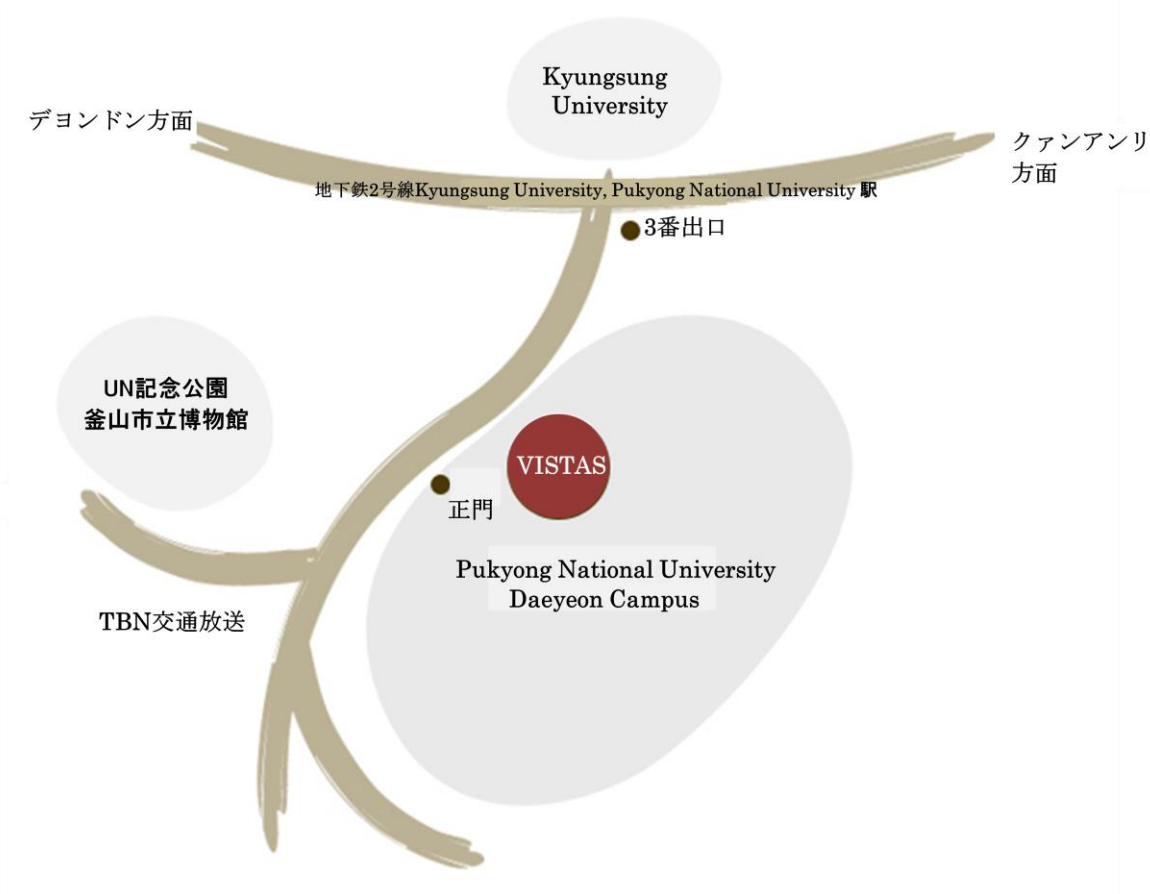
Kyungsung University

デヨンドン方面

クァンアンリ方面

地下鉄2号線Kyungsung University, Pukyong National University 駅

3番出口

UN記念公園
釜山市立博物館

VISTAS

正門

Pukyong National University
Daeyeon Campus

TBN交通放送